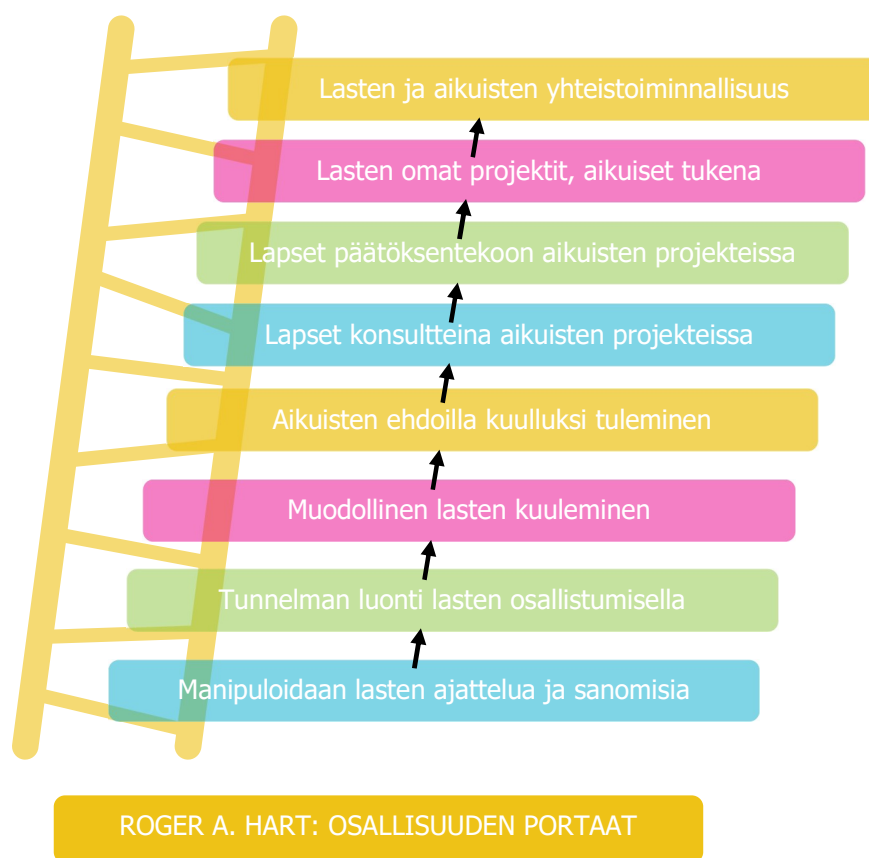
Lasten ja aikuisten yhteistoiminnallisuus

Lasten omat projektit, aikuiset tukena

Lapset päätöksentekoon aikuisten projekteissa

Lapset konsultteina aikuisten projekteissa

Aikuisten ehdoilla kuulluksi tuleminen

Muodollinen lasten kuuleminen

Tunnelman luonti lasten osallistumisella

Manipuloidaan lasten ajattelua ja sanomisia

ROGER A. HART: OSALLISUUDEN PORTAAT